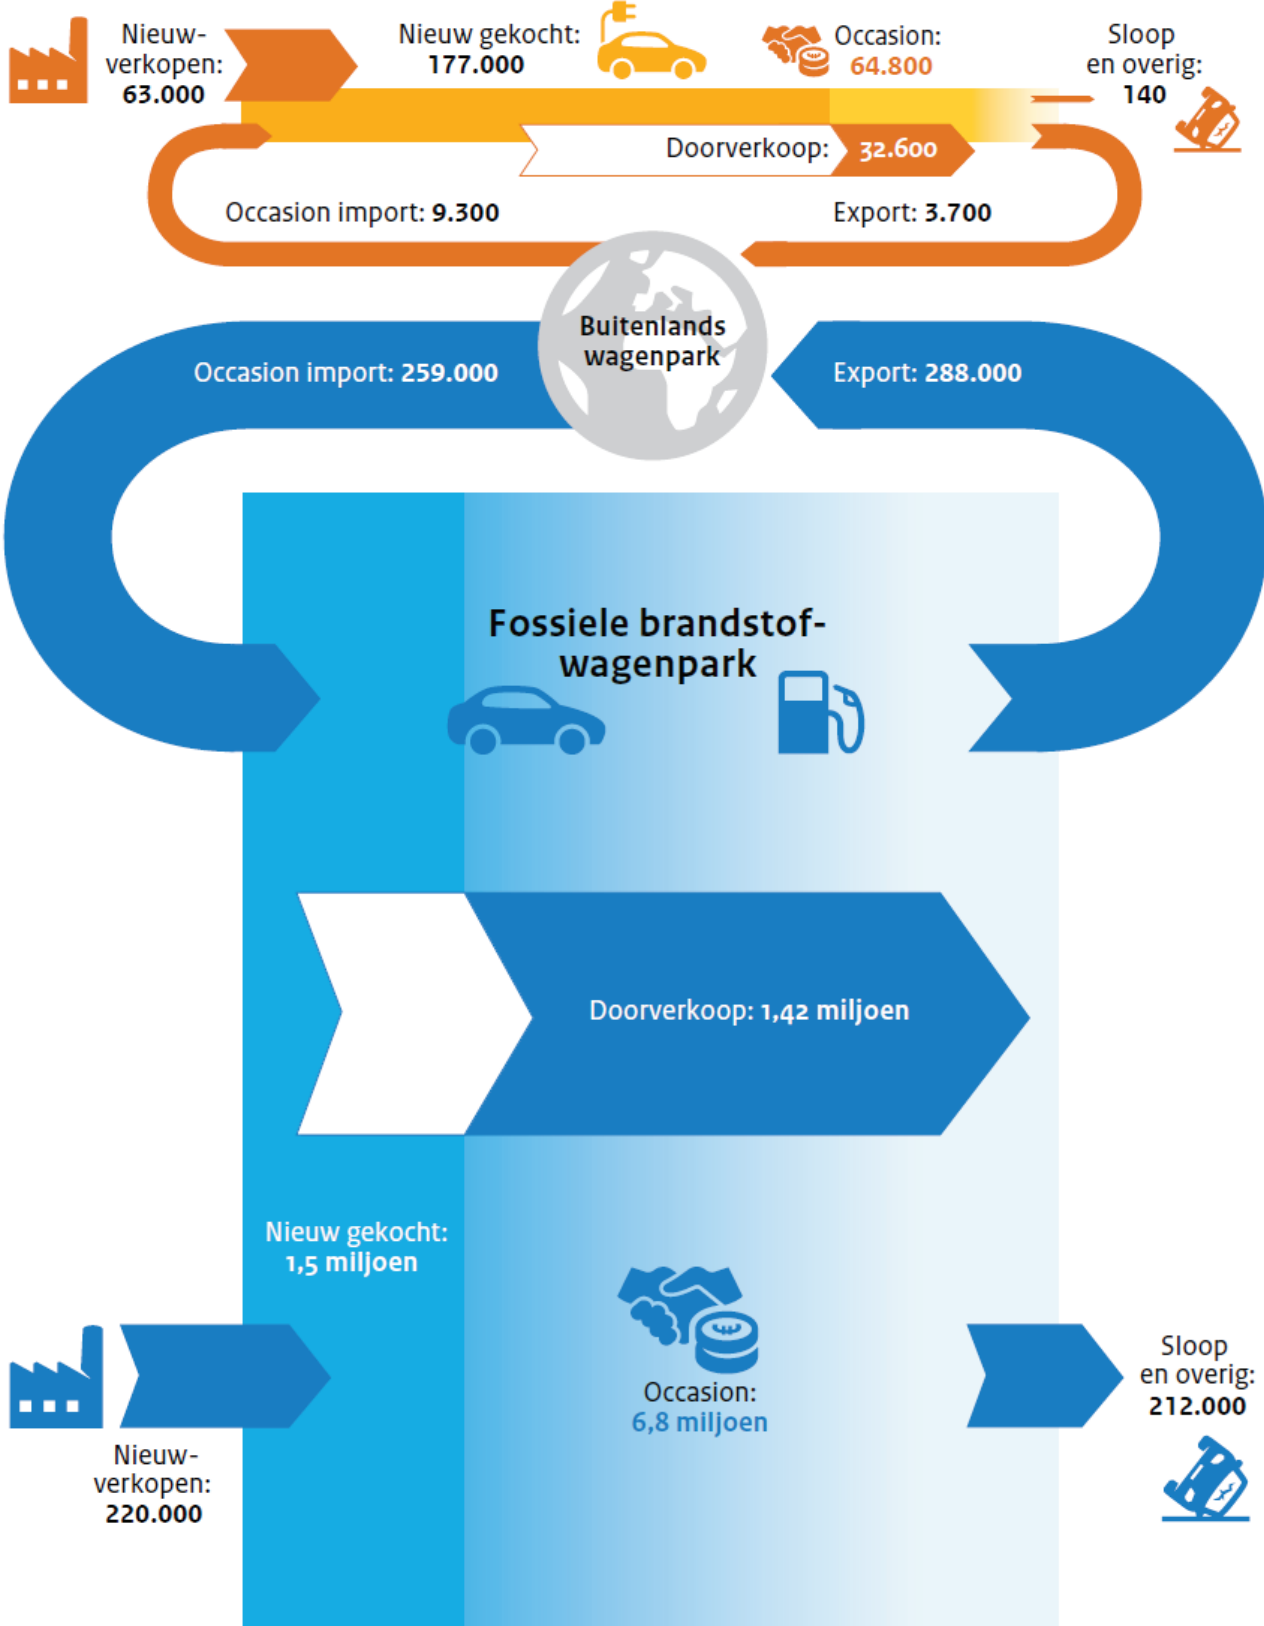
Nieuwverkopen: 63.000

Nieuw gekocht: 177.000

Occasion: 64.800

Sloop en overig: 140

Doorverkoop: 32.600

Occasion import: 9.300

Export: 3.700

Buitenlands wagenpark

Occasion import: 259.000

Export: 288.000

Fossiele brandstofwagenpark

Doorverkoop: 1,42 miljoen

Nieuw gekocht: 1,5 miljoen

Occasion: 6,8 miljoen

Sloop en overig: 212.000

Nieuwverkopen: 220.000